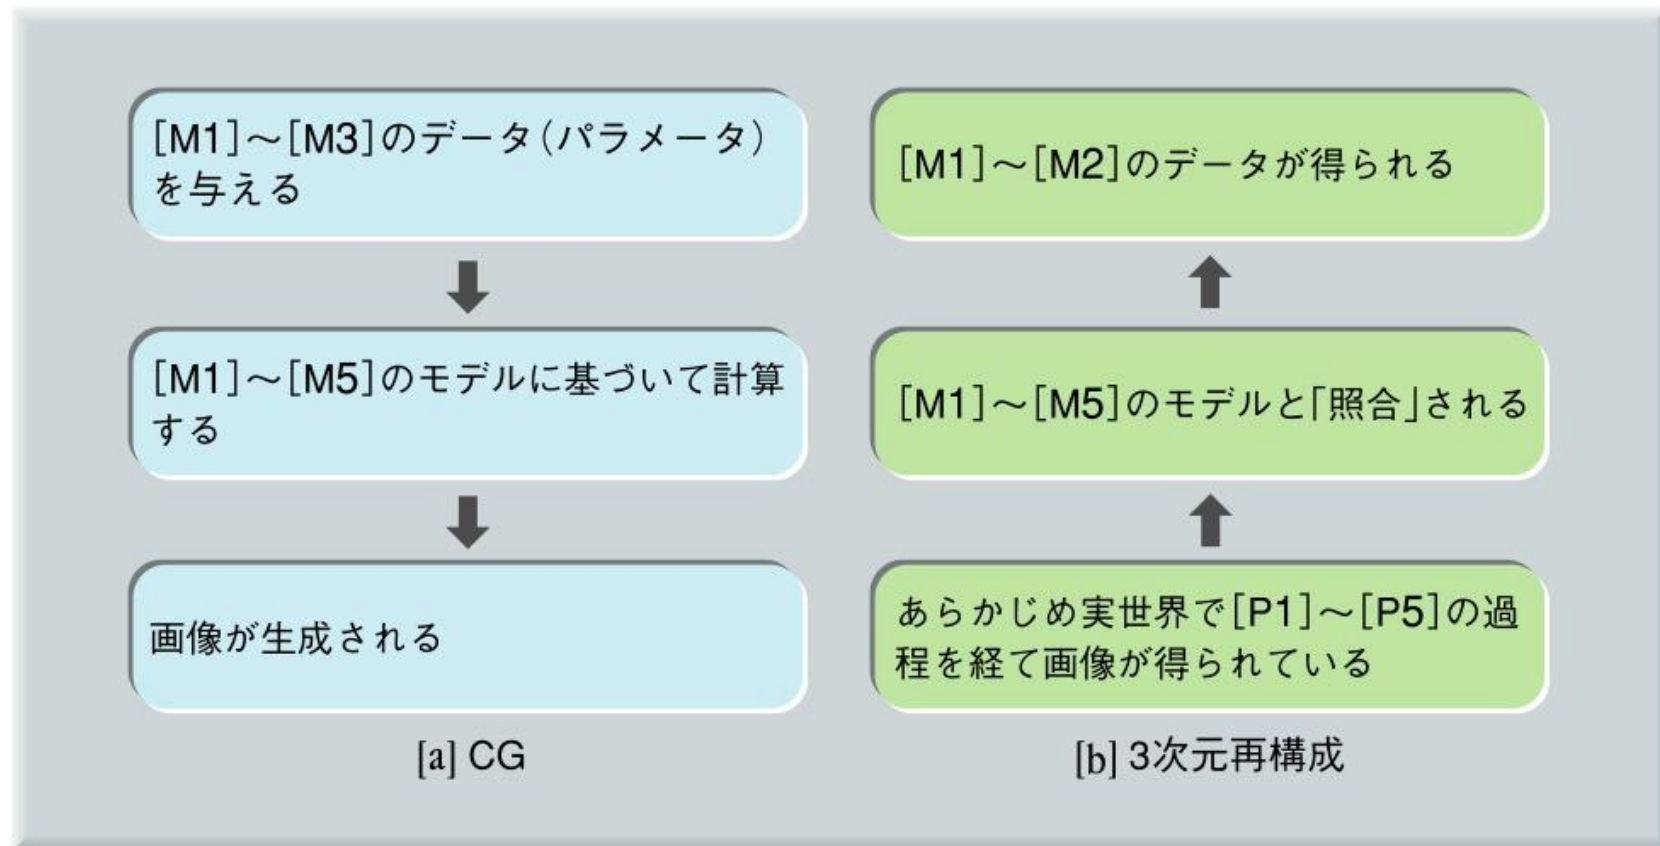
[M1]〜[M3]のデータ(パラメータ)を与える

[M1]〜[M5]のモデルに基づいて計算する

画像が生成される

[a] CG

[M1]〜[M2]のデータが得られる

[M1]〜[M5]のモデルと「照合」される

あらかじめ実世界で[P1]〜[P5]の過程を経て画像が得られている

[b] 3次元再構成